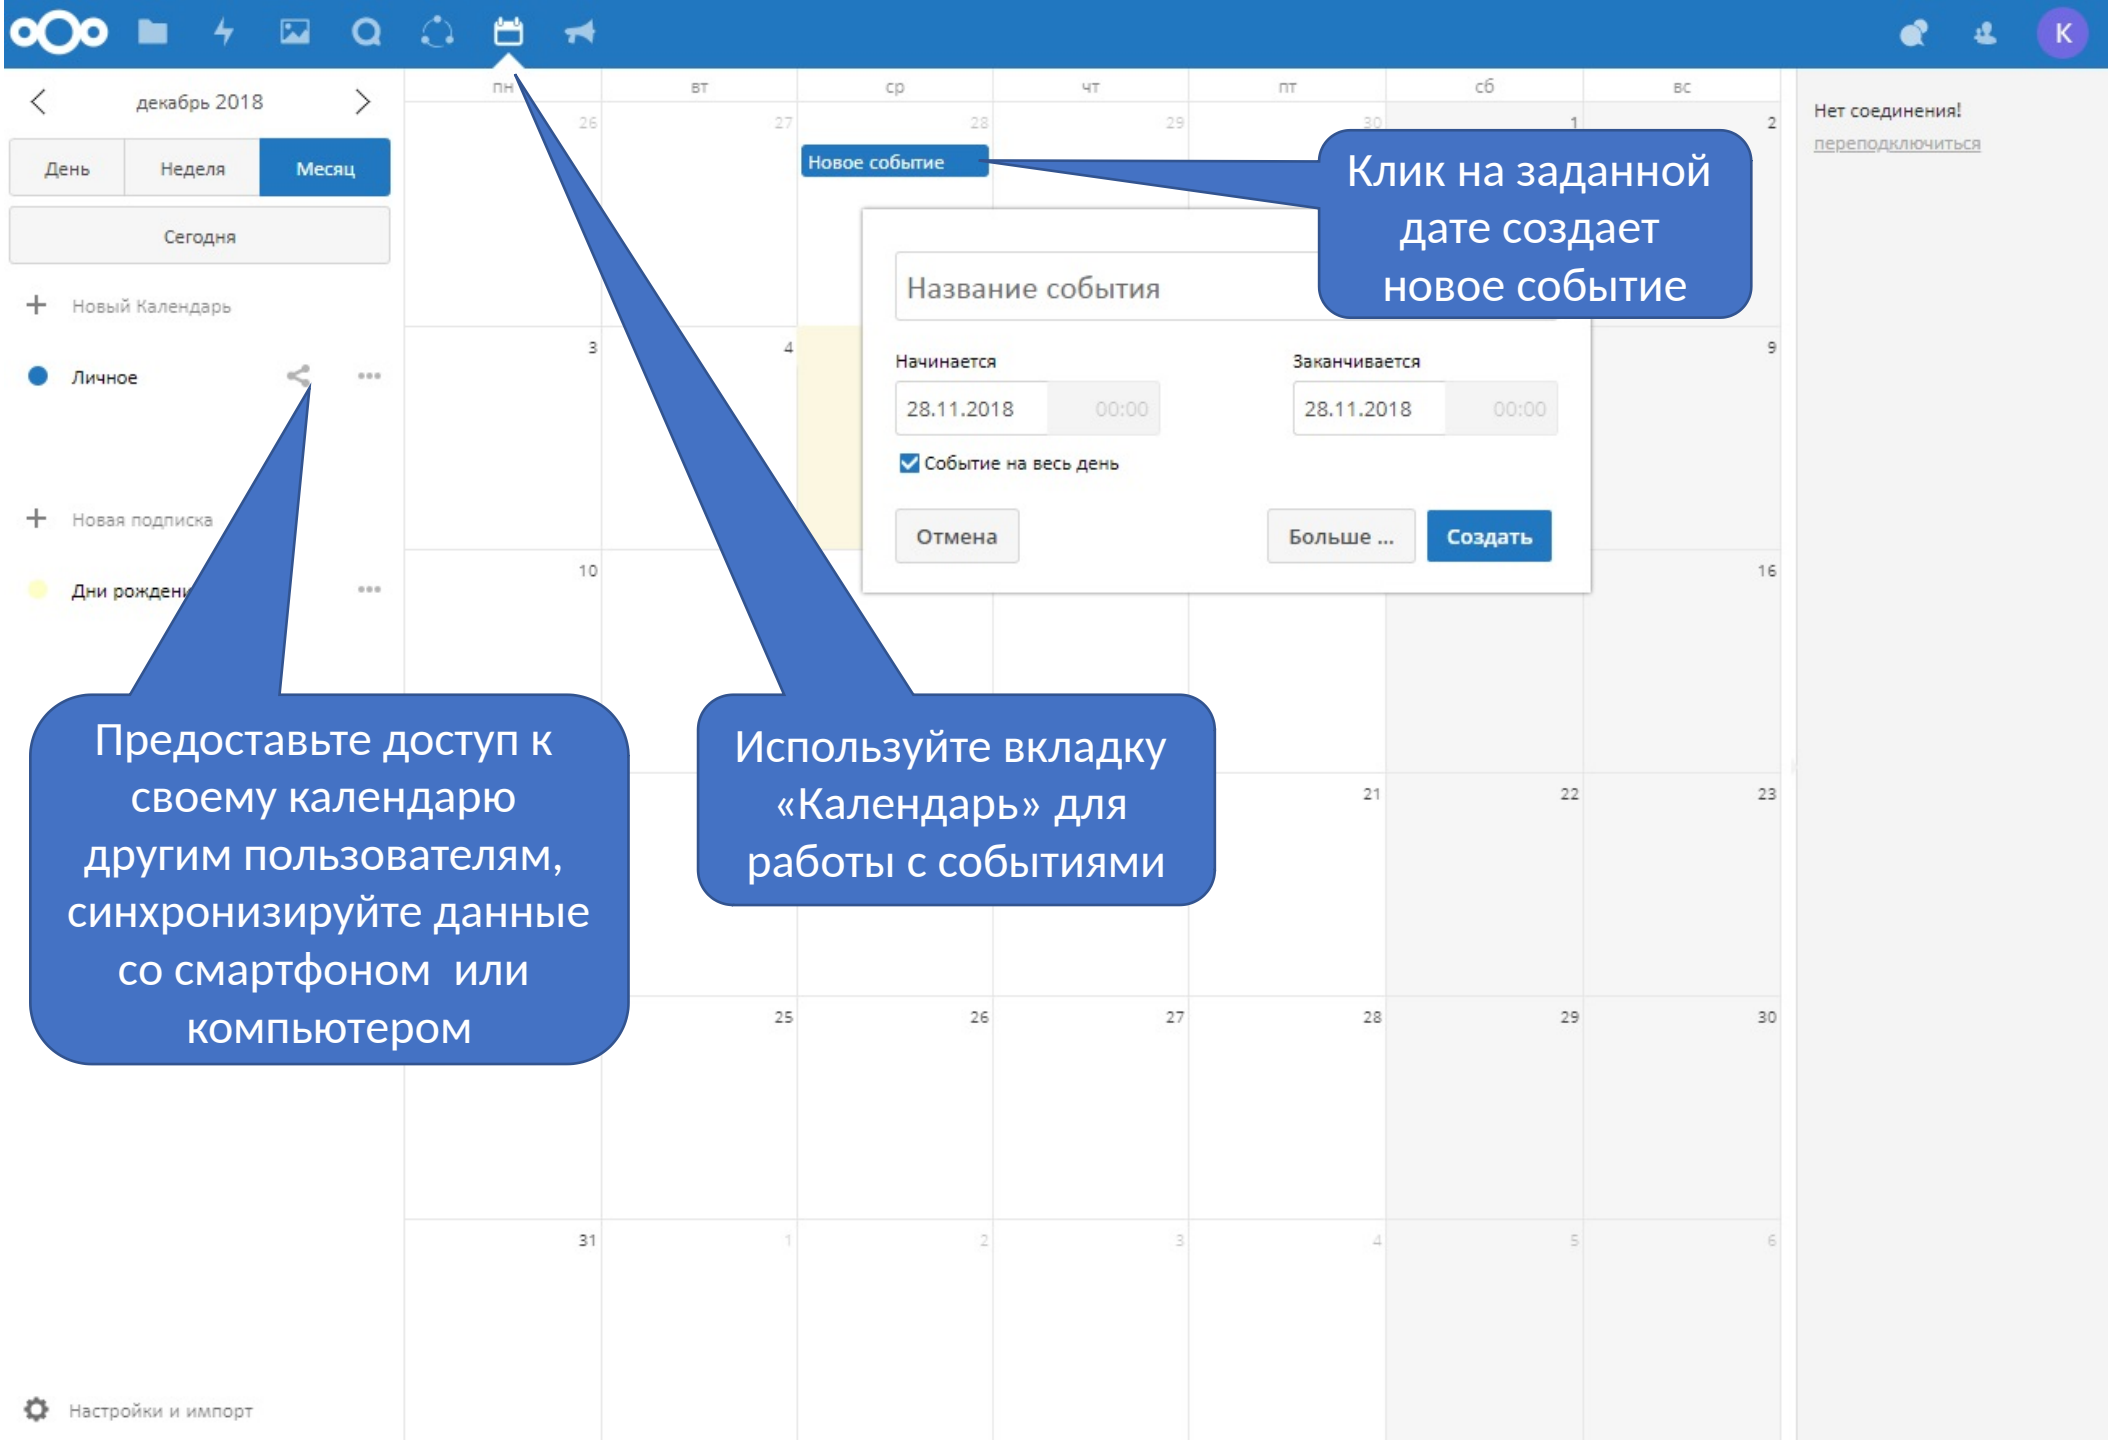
K

декабрь 2018

День | Неделя | Месяц

Сегодня

+ Новый Календарь

Личное

+ Новая подписка

Дни рождени

Настройки и импорт

пн | вт | ср | чт | пт | сб | вс

26 27 28 29 30 1 2

Новое событие

3 4 9

10 16

21 22 23

25 26 27 28 29 30

31 1 2 3 4 5 6

Название события

Начинается

28.11.2018 00:00

Заканчивается

28.11.2018 00:00

Событие на весь день

Отмена

Больше ...

Создать

Нет соединения!

переподключиться

Клик на заданной дате создает новое событие

Предоставьте доступ к своему календарю другим пользователям, синхронизируйте данные со смартфоном или компьютером

Используйте вкладку «Календарь» для работы с событиями